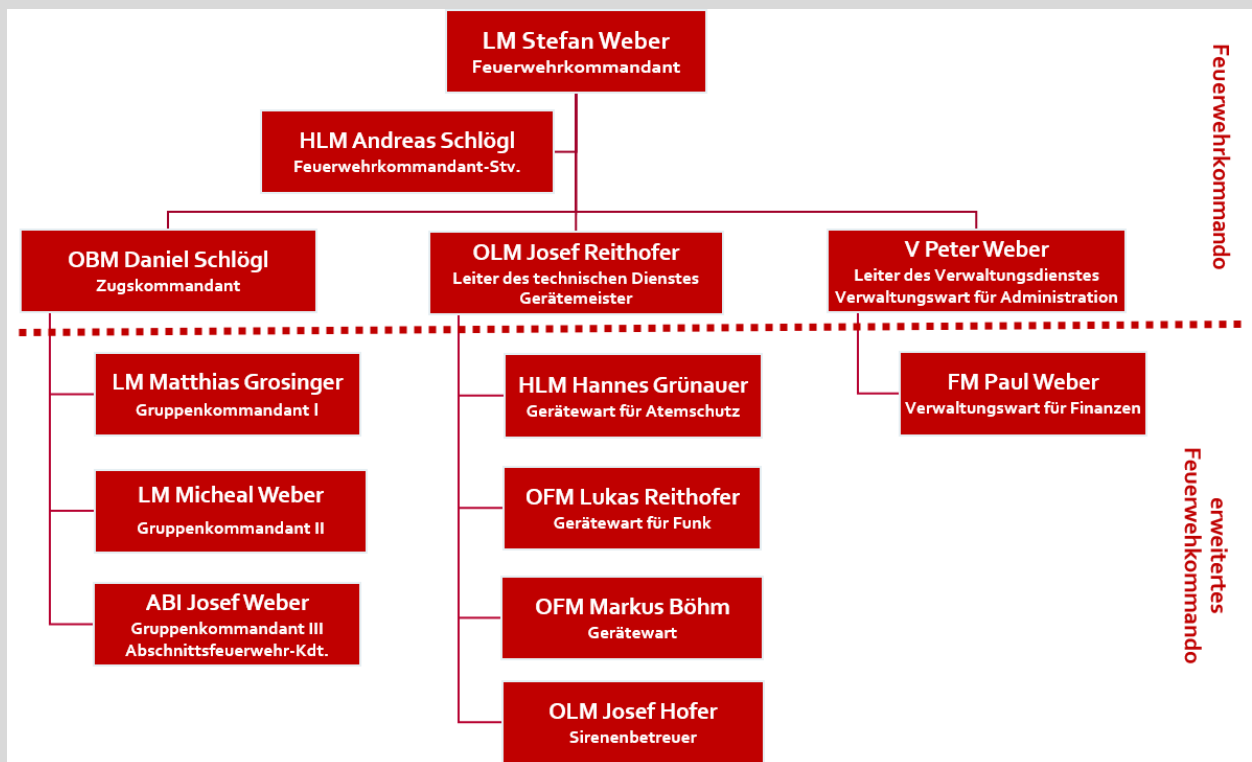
LM Stefan Weber
Feuerwehrkommandant

HLM Andreas Schlögl
Feuerwehrkommandant-Stv.

Feuerwehrkommando

OBM Daniel Schlögl
Zugskommandant

OLM Josef Reithofer
Leiter des technischen Dienstes
Gerätemeister

V Peter Weber
Leiter des Verwaltungsdienstes
Verwaltungswart für Administration

LM Matthias Grosinger
Gruppenkommandant I

LM Micheal Weber
Gruppenkommandant II

ABI Josef Weber
Gruppenkommandant III
Abschnittsfeuerwehr-Kdt.

HLM Hannes Grünauer
Gerätewart für Atemschutz

OFM Lukas Reithofer
Gerätewart für Funk

OFM Markus Böhm
Gerätewart

OLM Josef Hofer
Sirenenbetreuer

FM Paul Weber
Verwaltungswart für Finanzen

erweitertes Feuerwehkommando